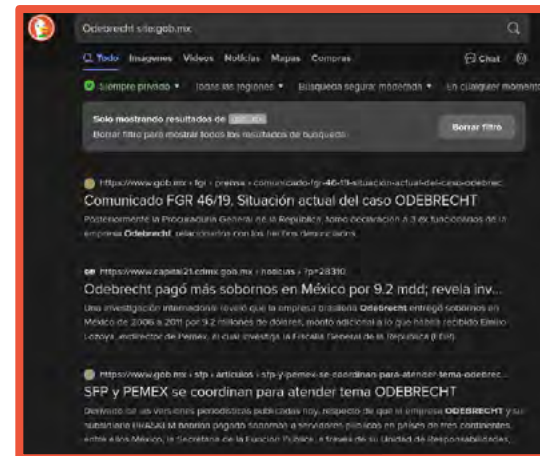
Odebrecht site:gob.mx

Todo Imágenes Videos Noticias Mapas Compras

Chat

Siempre privado ▾ Todas las regiones ▾ Búsqueda segura: moderada ▾ En cualquier momento

Solo mostrando resultados de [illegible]

Borrar filtro para mostrar todos los resultados de búsqueda

Borrar filtro

https://www.gob.mx › fgr › prensa › comunicado-fgr-46-19-situacion-actual-del-caso-odebrec...

Comunicado FGR 46/19. Situación actual del caso ODEBRECHT

Posteriormente la Procuraduría General de la República, tomó declaración a 3 ex funcionarios de la empresa Odebrecht, relacionados con los hechos denunciados.

https://www.capital21.cdmx.gob.mx › noticias › ?p=28310

Odebrecht pagó más sobornos en México por 9.2 mdd; revela inv...

Una investigación internacional reveló que la empresa brasileña Odebrecht entregó sobornos en México de 2006 a 2011 por 9.2 millones de dólares, monto adicional a lo que habría recibido Emilio Lozoya, exdirector de Pemex, el cual investiga la Fiscalía General de la República (FGR).

https://www.gob.mx › sfp › articulos › sfp-y-pemex-se-coordinan-para-atender-tema-odebrec...

SFP y PEMEX se coordinan para atender tema ODEBRECHT

Derivado de las versiones periodísticas publicadas hoy, respecto de que la empresa ODEBRECHT y su subsidiaria BRASKEM habrían pagado sobornos a servidores públicos en países de tres continentes, entre ellos México, la Secretaría de la Función Pública, a través de su Unidad de Responsabilidades...